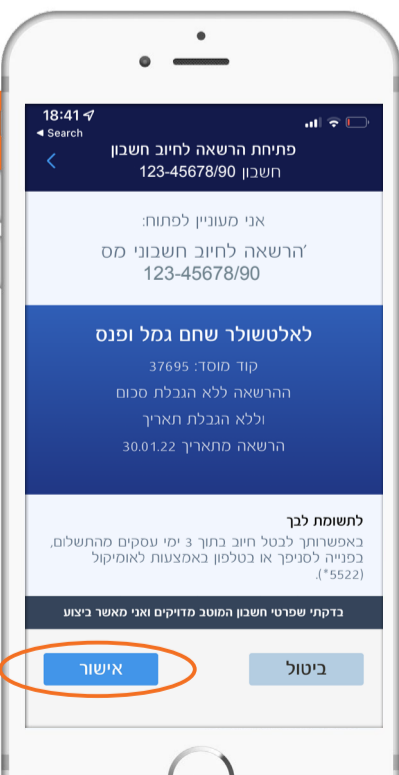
18:41
◂ Search
פתיחת הרשאה לחיוב חשבון
חשבון 123-45678/90

אני מעוניין לפתוח:
'הרשאה לחיוב חשבוני מס
123-45678/90

לאלטשולר שחם גמל ופנס
קוד מוסד: 37695
ההרשאה ללא הגבלת סכום
וללא הגבלת תאריך
הרשאה מתאריך 30.01.22

לתשומת לבך
באפשרותך לבטל חיוב בתוך 3 ימי עסקים מהתשלום, בפנייה לסניף או בטלפון באמצעות לאומיקול (5522*).

בדקתי שפרטי חשבון המוטב מדויקים ואני מאשר ביצוע

ביטול
אישור